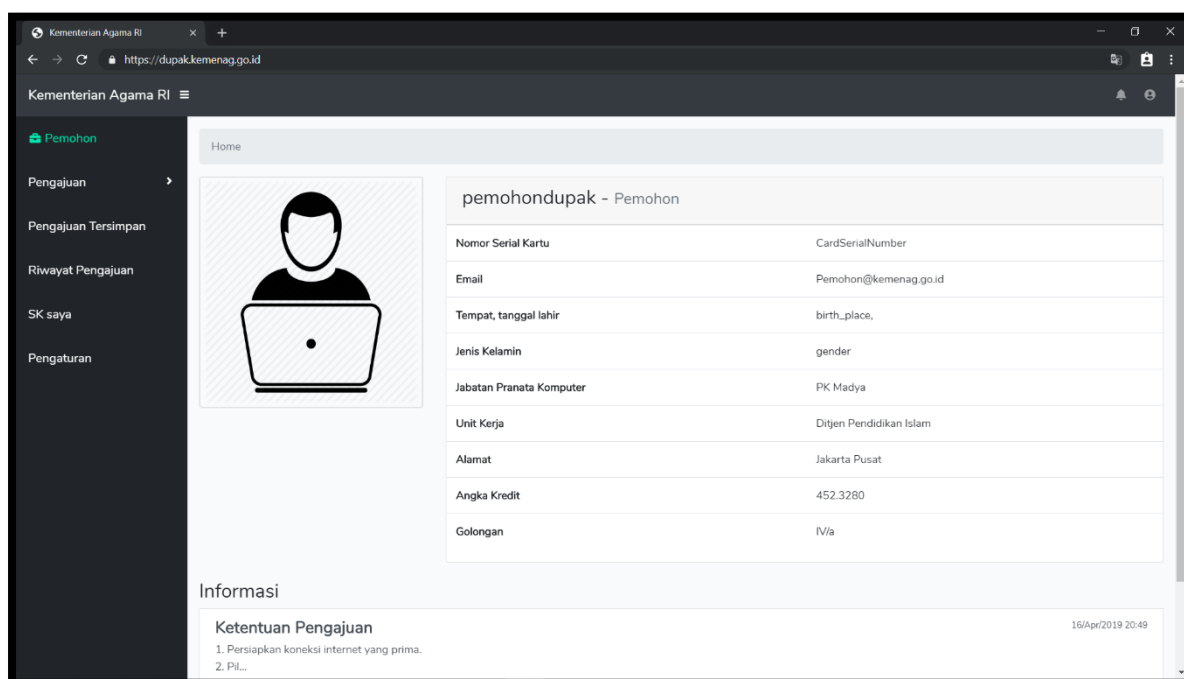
Kementerian Agama RI × +

https://dupak.kemenag.go.id

Kementerian Agama RI ≡

Pemohon

Pengajuan

Pengajuan Tersimpan

Riwayat Pengajuan

SK saya

Pengaturan

Home

pemohondupak - Pemohon

| | |
|---|---|
| Nomor Serial Kartu | CardSerialNumber |
| Email | Pemohon@kemenag.go.id |
| Tempat, tanggal lahir | birth_place, |
| Jenis Kelamin | gender |
| Jabatan Pranata Komputer | PK Madya |
| Unit Kerja | Ditjen Pendidikan Islam |
| Alamat | Jakarta Pusat |
| Angka Kredit | 452.3280 |
| Golongan | IV/a |

Informasi

Ketentuan Pengajuan

16/Apr/2019 20:49

1. Persiapkan koneksi internet yang prima.
2. Pil...